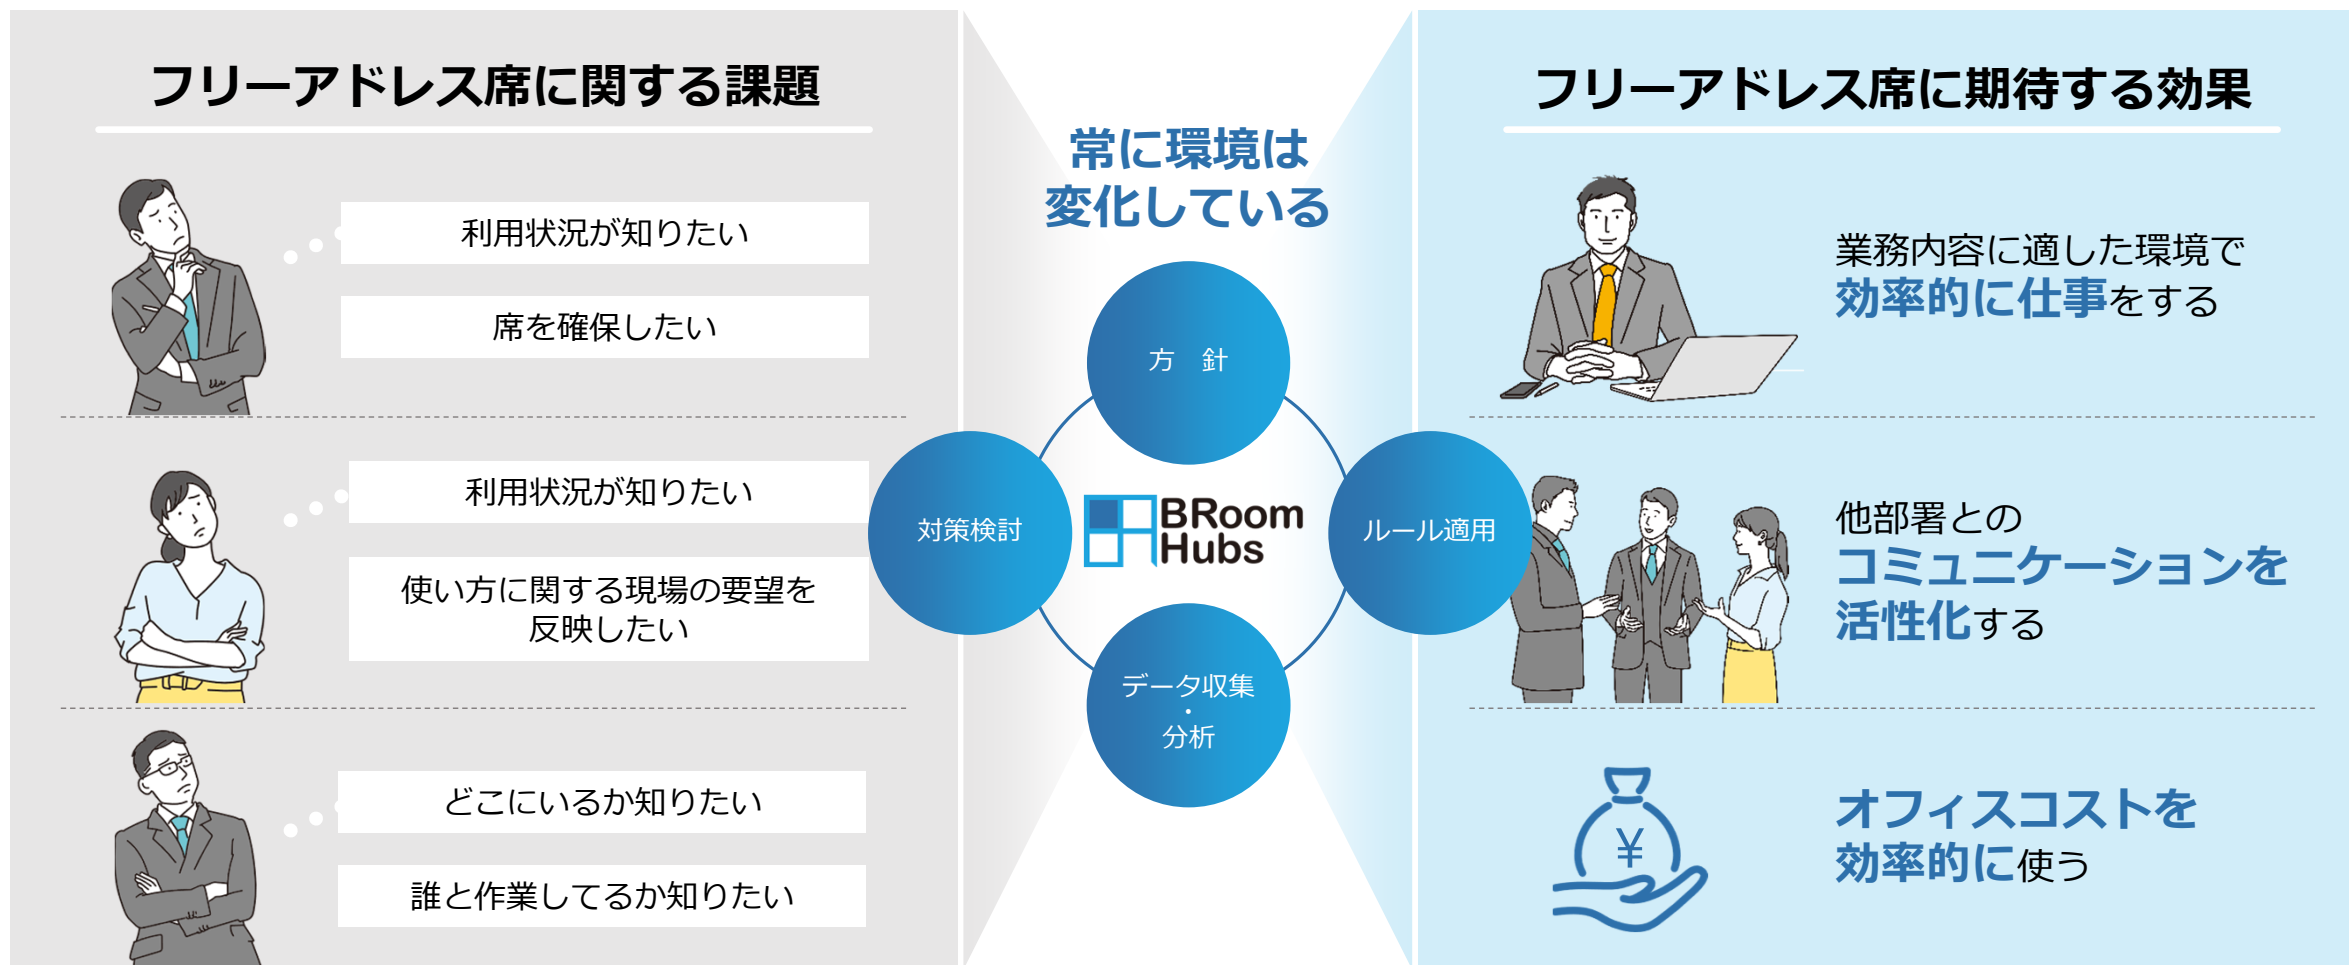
フリーアドレス席に関する課題

利用状況が知りたい

席を確保したい

利用状況が知りたい

使い方に関する現場の要望を反映したい

どこにいるか知りたい

誰と作業してるか知りたい

常に環境は変化している

方　針

対策検討

BRoom Hubs

ルール適用

データ収集・分析

フリーアドレス席に期待する効果

業務内容に適した環境で効率的に仕事をする

他部署とのコミュニケーションを活性化する

¥

オフィスコストを効率的に使う